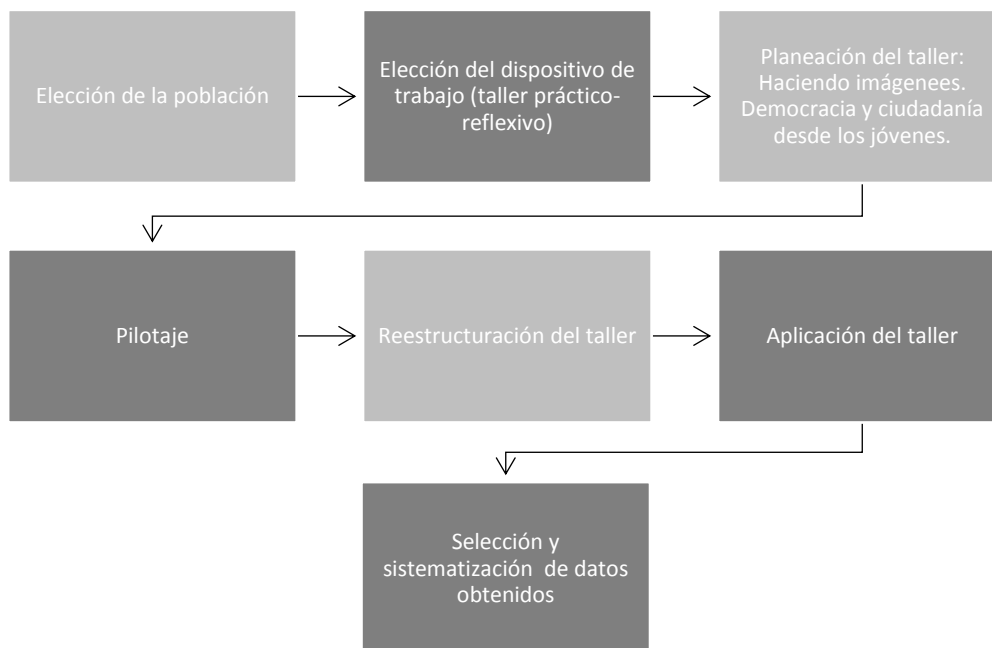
Elección de la población

Elección del dispositivo de trabajo (taller práctico-reflexivo)

Planeación del taller: Haciendo imágenees. Democracia y ciudadanía desde los jóvenes.

Pilotaje

Reestructuración del taller

Aplicación del taller

Selección y sistematización de datos obtenidos